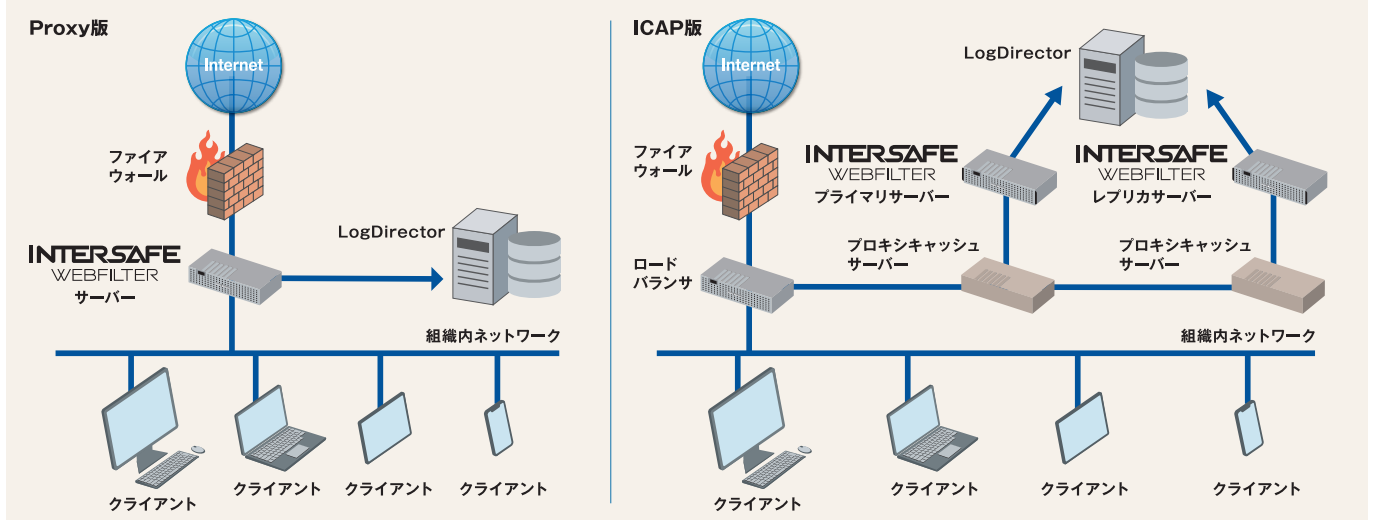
Proxy版

Internet

ファイアウォール

LogDirector

INTERSAFE WEBFILTER サーバー

組織内ネットワーク

クライアント

クライアント

クライアント

クライアント

ICAP版

Internet

LogDirector

ファイアウォール

INTERSAFE WEBFILTER プライマリサーバー

INTERSAFE WEBFILTER レプリカサーバー

ロードバランサ

プロキシキャッシュサーバー

プロキシキャッシュサーバー

組織内ネットワーク

クライアント

クライアント

クライアント

クライアント